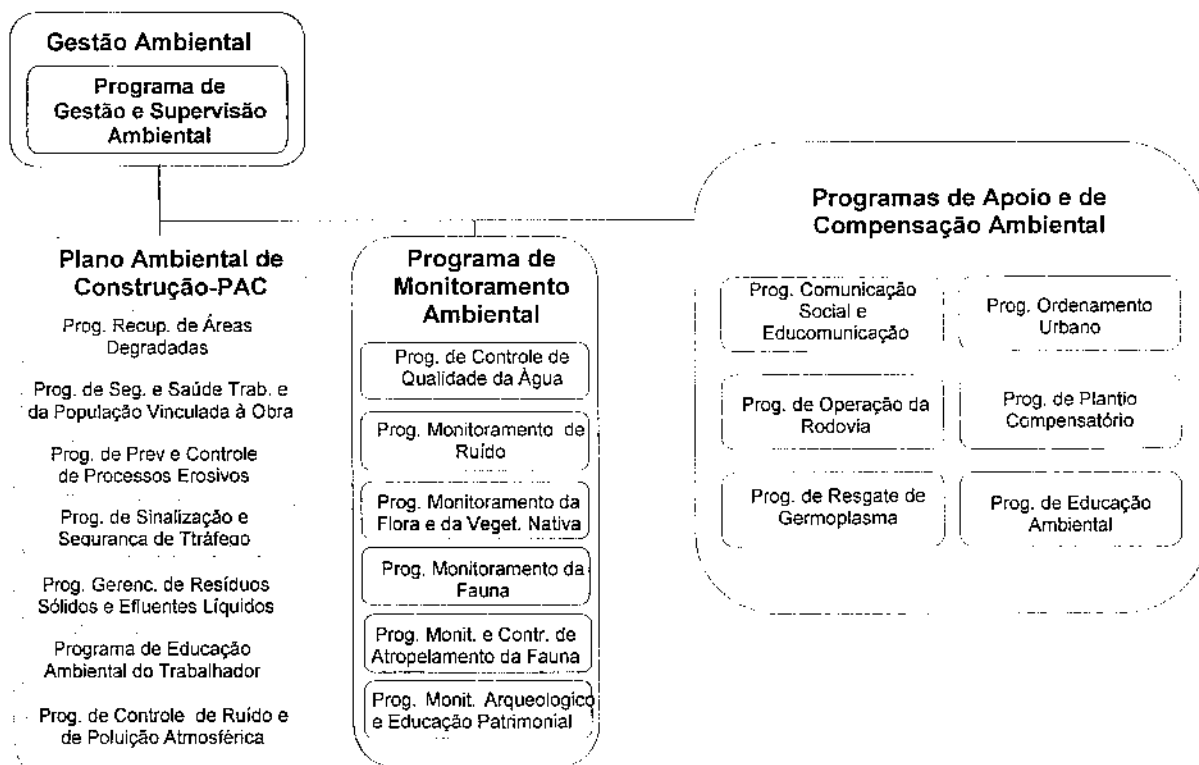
Gestão Ambiental

Programa de Gestão e Supervisão Ambiental

Plano Ambiental de Construção-PAC

Prog. Recup. de Áreas Degradadas

Prog. de Seg. e Saúde Trab. e da População Vinculada à Obra

Prog. de Prev e Controle de Processos Erosivos

Prog. de Sinalização e Segurança de Ttráfego

Prog. Gerenc. de Resíduos Sólidos e Efluentes Líquidos

Programa de Educação Ambiental do Trabalhador

Prog. de Controle de Ruído e de Poluição Atmosférica

Programa de Monitoramento Ambiental

Prog. de Controle de Qualidade da Àgua

Prog. Monitoramento de Ruído

Prog. Monitoramento da Flora e da Veget. Nativa

Prog. Monitoramento da Fauna

Prog. Monit. e Contr. de Atropelamento da Fauna

Prog. Monit. Arqueologico e Educação Patrimonial

Programas de Apoio e de Compensação Ambiental

Prog. Comunicação Social e Educomunicação

Prog. Ordenamento Urbano

Prog. de Operação da Rodovia

Prog. de Plantio Compensatório

Prog. de Resgate de Germoplasma

Prog. de Educação Ambiental